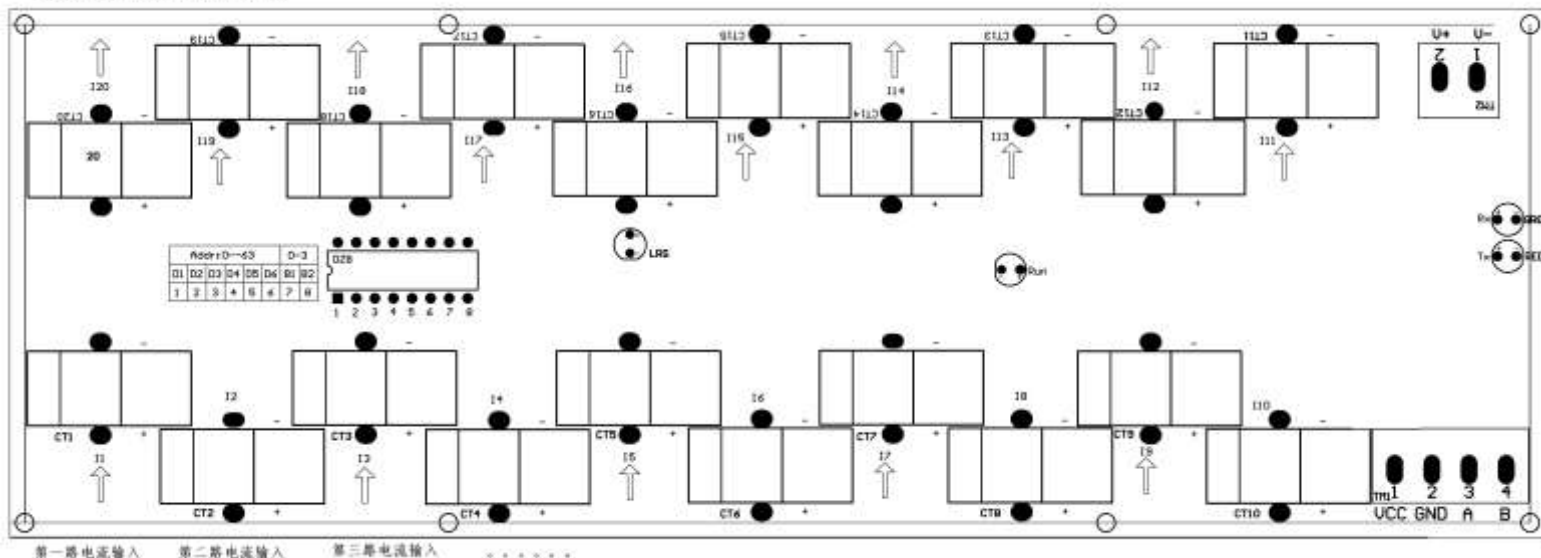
CT19 - CT17 - CT15 - CT13 - CT11 -
I20 I18 I16 I14 I12
V+ V-
2 1
CT20 - CT18 - CT16 - CT14 - CT12 -
20
I19 + I17 + I15 + I13 + I11 +
JW2
+ + + + +
Rx GRN
Tx RED
Addr:0--63 | 0-3
D1 D2 D3 D4 D5 D6 B1 B2
1 2 3 4 5 6 7 8
DZ8
LRG
Run
1 2 3 4 5 6 7 8
- - - - -
I2 I4 I6 I8 I10
CT1 + - CT3 + - CT5 + - CT7 + - CT9 + -
I1 I3 I5 I7 I9
JTM1 1 2 3 4
VCC GND A B
CT2 + CT4 + CT6 + CT8 + CT10 +
第一路电流输入 第二路电流输入 第三路电流输入 · · · · · ·